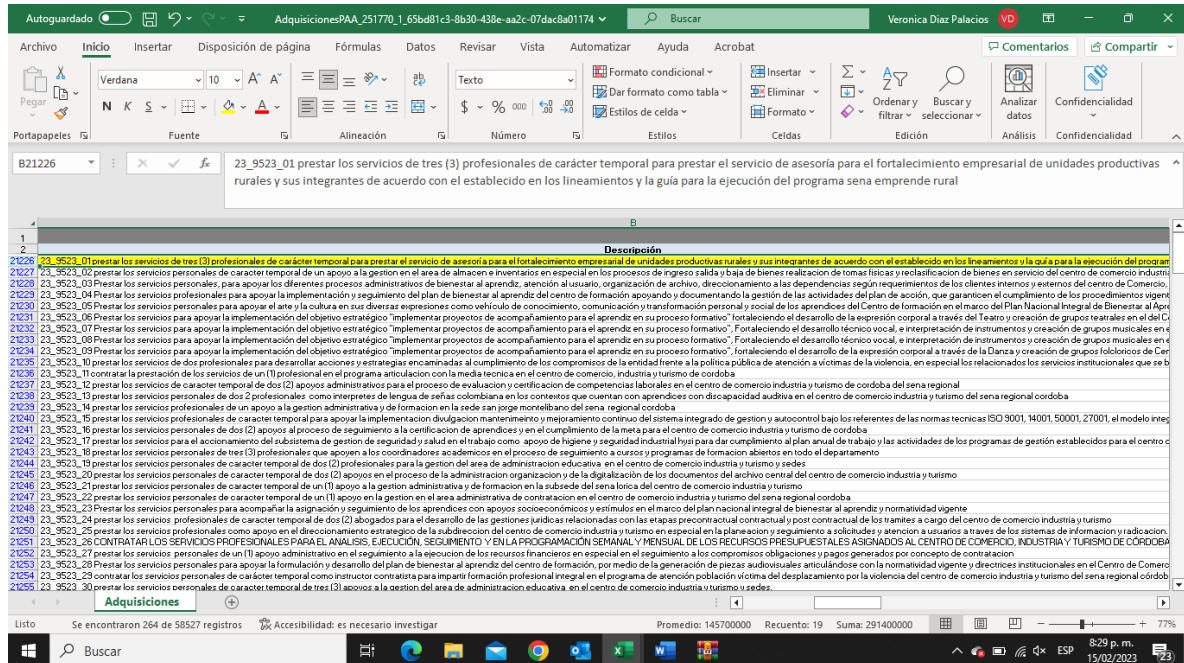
Autoguardado AdquisicionesPAA_251770_1_65bd81c3-8b30-438e-aa2c-07dac8a01174 Buscar Veronica Diaz Palacios VD

Archivo Inicio Insertar Diseño de página Fórmulas Datos Revisar Vista Automatizar Ayuda Acrobat Comentarios Compartir

Pegar Verdana 10 Texto Formato condicional Dar formato como tabla Estilos de celda Insertar Eliminar Formato Ordenar y filtrar Buscar y seleccionar Analizar datos Confidencialidad

Portapapeles Fuente Alineación Número Estilos Celdas Edición Análisis Confidencialidad

B21226 23_9523_01 prestar los servicios de tres (3) profesionales de carácter temporal para prestar el servicio de asesoría para el fortalecimiento empresarial de unidades productivas rurales y sus integrantes de acuerdo con el establecido en los lineamientos y la guía para la ejecución del programa sena emprende rural

B

Descripción

| | |
|---|---|
| 21226 | 23_9523_01 prestar los servicios de tres (3) profesionales de carácter temporal para prestar el servicio de asesoría para el fortalecimiento empresarial de unidades productivas rurales y sus integrantes de acuerdo con el establecido en los lineamientos y la guía para la ejecución del program |
| 21227 | 23_9523_02 prestar los servicios personales de caracter temporal de un apoyo a la gestion en el area de almacen e inventarios en especial en los procesos de ingreso salida y baja de bienes realizacion de tomas fisicas y reclasificacion de bienes en servicio del centro de comercio industria |
| 21228 | 23_9523_03 Prestar los servicios personales, para apoyar los diferentes procesos administrativos de bienestar al aprendiz, atención al usuario, organización de archivo, direccionamiento a las dependencias según requerimientos de los clientes internos y externos del centro de Comercio, |
| 21229 | 23_9523_04 Prestar los servicios profesionales para apoyar la implementación y seguimiento del plan de bienestar al aprendiz del centro de formación apoyando y documentando la gestión de las actividades del plan de acción, que garanticen el cumplimiento de los procedimientos vigent |
| 21230 | 23_9523_05 Prestar los servicios personales para apoyar el arte y la cultura en sus diversas expresiones como vehículo de conocimiento, comunicación y transformación personal y social de los aprendices del Centro de formación en el marco del Plan Nacional Integral de Bienestar al Apre |
| 21231 | 23_9523_06 Prestar los servicios para apoyar la implementación del objetivo estratégico "implementar proyectos de acompañamiento para el aprendiz en su proceso formativo" fortaleciendo el desarrollo de la expresión corporal a través del Teatro y creación de grupos teatrales en el del C |
| 21232 | 23_9523_07 Prestar los servicios para apoyar la implementación del objetivo estratégico "implementar proyectos de acompañamiento para el aprendiz en su proceso formativo", Fortaleciendo el desarrollo técnico vocal, e interpretación de instrumentos y creación de grupos musicales en e |
| 21233 | 23_9523_08 Prestar los servicios para apoyar la implementación del objetivo estratégico "implementar proyectos de acompañamiento para el aprendiz en su proceso formativo", Fortaleciendo el desarrollo técnico vocal, e interpretación de instrumentos y creación de grupos musicales en e |
| 21234 | 23_9523_09 Prestar los servicios para apoyar la implementación del objetivo estratégico "implementar proyectos de acompañamiento para el aprendiz en su proceso formativo" fortaleciendo el desarrollo de la expresión corporal a través de la Danza y creación de grupos folclóricos de Cer |
| 21235 | 23_9523_10 prestar los servicios de dos profesionales para desarrollar acciones y estrategias encaminadas al cumplimiento de los compromisos de la entidad frente a la política pública de atención a víctimas de la violencia, en especial los relacionados los servicios institucionales que se b |
| 21236 | 23_9523_11 contratar la prestación de los servicios de un (1) profesional en el programa articulacion con la media tecnica en el centro de comercio, industria y turismo de cordoba |
| 21237 | 23_9523_12 prestar los servicios de caracter temporal de dos (2) apoyos administrativos para el proceso de evaluacion y certificacion de competencias laborales en el centro de comercio industria y turismo de cordoba del sena regional |
| 21238 | 23_9523_13 prestar los servicios personales de dos 2 profesionales como interpretes de lengua de señas colombiana en los contextos que cuentan con aprendices con discapacidad auditiva en el centro de comercio industria y turismo del sena regional cordoba |
| 21239 | 23_9523_14 prestar los servicios profesionales de un apoyo a la gestion administrativa y de formacion en la sede san jorge montelibano del sena regional cordoba |
| 21240 | 23_9523_15 prestar los servicios personales de caracter temporal para apoyar la implementacion divulgacion mantenimiento y mejoramiento continuo del sistema integrado de gestion y autocontrol bajo los referentes de las normas tecnicas ISO 9001, 14001, 50001, 27001, el modelo integ |
| 21241 | 23_9523_16 prestar los servicios personales de dos(2) apoyos al proceso de seguimiento a la certificacion de aprendices y en el cumplimiento de la meta para el centro de comercio industria y turismo de cordoba |
| 21242 | 23_9523_17 prestar los servicios para el accionamiento del subsistema de gestion de seguridad y salud en el trabajo como apoyo de higiene y seguridad industrial hysi para dar cumplimiento al plan anual de trabajo y las actividades de los programas de gestión establecidos para el centro c |
| 21243 | 23_9523_18 prestar los servicios personales de tres (3) profesionales que apoyen a los coordinadores academicos en el proceso de seguimiento a cursos y programas de formacion abiertos en todo el departamento |
| 21244 | 23_9523_19 prestar los servicios personales de caracter temporal de dos (2) profesionales para la gestion del area de administracion educativa en el centro de comercio industria y turismo y sedes |
| 21245 | 23_9523_20 prestar los servicios personales de caracter temporal de dos (2) apoyos en el proceso de la administracion organizacion y de la digitalización de los documentos del archivo central del centro de comercio industria y turismo |
| 21246 | 23_9523_21 prestar los servicios personales de caracter temporal de un (1) apoyo a la gestion administrativa y de formacion en la subsede del sena lorica del centro de comercio industria y turismo |
| 21247 | 23_9523_22 prestar los servicios personales de caracter temporal de un (1) apoyo en la gestion en el area administrativa de contratacion en el centro de comercio industria y turismo del sena regional cordoba |
| 21248 | 23_9523_23 Prestar los servicios personales para acompañar la asignación y seguimiento de los aprendices con apoyos socioeconómicos y estímulos en el marco del plan nacional integral de bienestar al aprendiz y normatividad vigente |
| 21249 | 23_9523_24 prestar los servicios profesionales de caracter temporal de dos (2) abogados para el desarrollo de las gestiones juridicas relacionadas con las etapas precontractual contractual y post contractual de los tramites a cargo del centro de comercio industria y turismo |
| 21250 | 23_9523_25 prestar los servicios profesionales como apoyo en el direccionamiento estrategico de la subdireccion del centro de comercio industria y turismo en especial en la planeacion y seguimiento a solicitudes y atencion a usuarios a traves de los sistemas de informacion y radicacion. |
| 21251 | 23_9523_26 CONTRATAR LOS SERVICIOS PROFESIONALES PARA EL ANALISIS, EJECUCIÓN, SEGUIMIENTO Y EN LA PROGRAMACIÓN SEMANAL Y MENSUAL DE LOS RECURSOS PRESUPUESTALES ASIGNADOS AL CENTRO DE COMERCIO, INDUSTRIA Y TURISMO DE CÓRDOBA |
| 21252 | 23_9523_27 prestar los servicios personales de un (1) apoyo administrativo en el seguimiento a la ejecucion de los recursos financieros en especial en el seguimiento a los compromisos obligaciones y pagos generados por concepto de contratacion |
| 21253 | 23_9523_28 Prestar los servicios personales para apoyar la formulación y desarrollo del plan de bienestar al aprendiz del centro de formación, por medio de la generación de piezas audiovisuales articulándose con la normatividad vigente y directrices institucionales en el Centro de Comer |
| 21254 | 23_9523_29 contratar los servicios personales de carácter temporal como instructor contratista para impartir formación profesional integral en el programa de atención población víctima del desplazamiento por la violencia del centro de comercio industria y turismo del sena regional córdob |
| 21255 | 23_9523_30 prestar los servicios personales de caracter temporal de tres (3) apoyos a la gestion del area de administracion educativa en el centro de comercio industria y turismo y sedes. |

Adquisiciones

Listo Se encontraron 264 de 58527 registros Accesibilidad: es necesario investigar Promedio: 145700000 Recuento: 19 Suma: 291400000 77%

Buscar 8:29 p. m. 15/02/2023 ESP 23